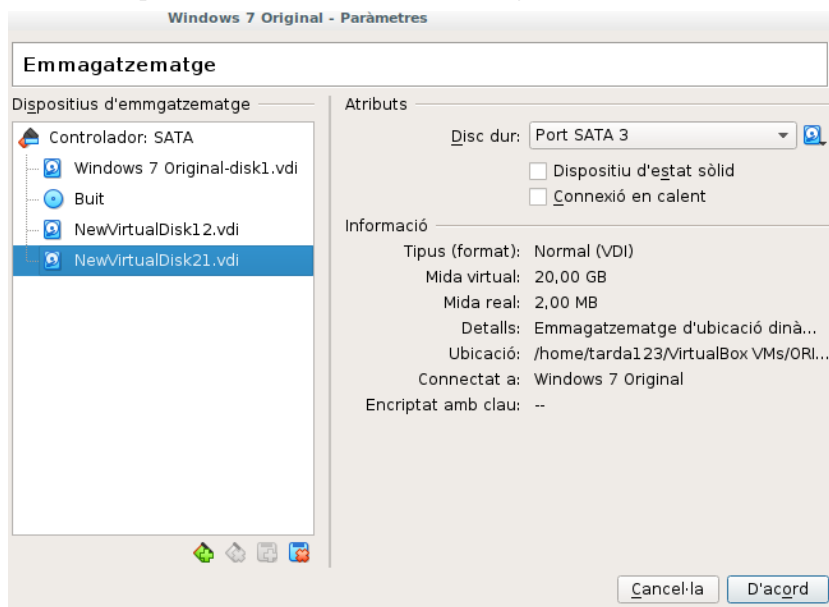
Windows 7 Original - Paràmetres

Emmagatzematge

Dispositius d'emmgatzematge

Controlador: SATA
Windows 7 Original-disk1.vdi
Buit
NewVirtualDisk12.vdi
NewVirtualDisk21.vdi

Atributs

Disc dur: Port SATA 3
Dispositiu d'estat sòlid
Connexió en calent

Informació

Tipus (format): Normal (VDI)
Mida virtual: 20,00 GB
Mida real: 2,00 MB
Detalls: Emmagatzematge d'ubicació dinà...
Ubicació: /home/tarda123/VirtualBox VMs/ORI...
Connectat a: Windows 7 Original
Encriptat amb clau: --

Cancel·la
D'acord